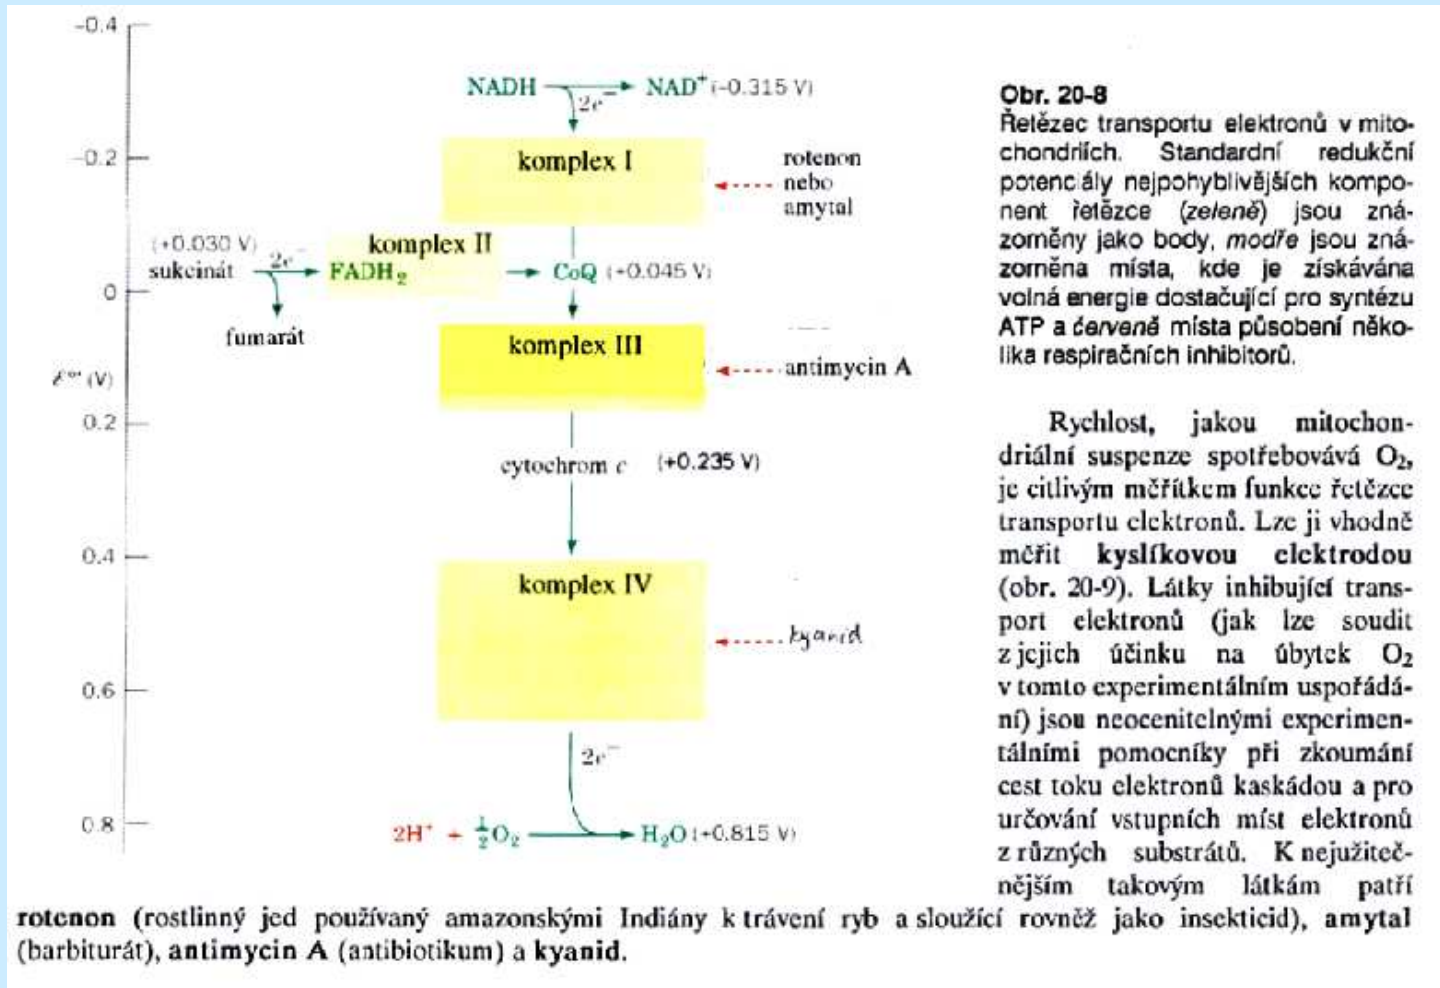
-0.4

-0.2

0

$\mathcal{E}^{\circ\prime}$ (V)

0.2

0.4

0.6

0.8

NADH $2e^-$ NAD$^+$ (-0.315 V)

komplex I

rotenon nebo amytal

(+0.030 V) sukcinát $2e^-$ komplex II FADH$_2$ CoQ (+0.045 V)

fumarát

komplex III

antimycin A

cytochrom $c$ (+0.235 V)

komplex IV

kyanid

$2e^-$

2H$^+$ + $\frac{1}{2}$O$_2$ H$_2$O (+0.815 V)

**Obr. 20-8**
Řetězec transportu elektronů v mitochondriích. Standardní redukční potenciály nejpohyblivějších komponent řetězce (*zeleně*) jsou znázorněny jako body, *modře* jsou znázorněna místa, kde je získávána volná energie dostačující pro syntézu ATP a *červeně* místa působení několika respiračních inhibitorů.

Rychlost, jakou mitochondriální suspenze spotřebovává O$_2$, je citlivým měřítkem funkce řetězce transportu elektronů. Lze ji vhodně měřit **kyslíkovou elektrodou** (obr. 20-9). Látky inhibující transport elektronů (jak lze soudit z jejich účinku na úbytek O$_2$ v tomto experimentálním uspořádání) jsou neocenitelnými experimentálními pomocníky při zkoumání cest toku elektronů kaskádou a pro určování vstupních míst elektronů z různých substrátů. K nejužitečnějším takovým látkám patří **rotenon** (rostlinný jed používaný amazonskými Indiány k trávení ryb a sloužící rovněž jako insekticid), **amytal** (barbiturát), **antimycin A** (antibiotikum) a **kyanid**.